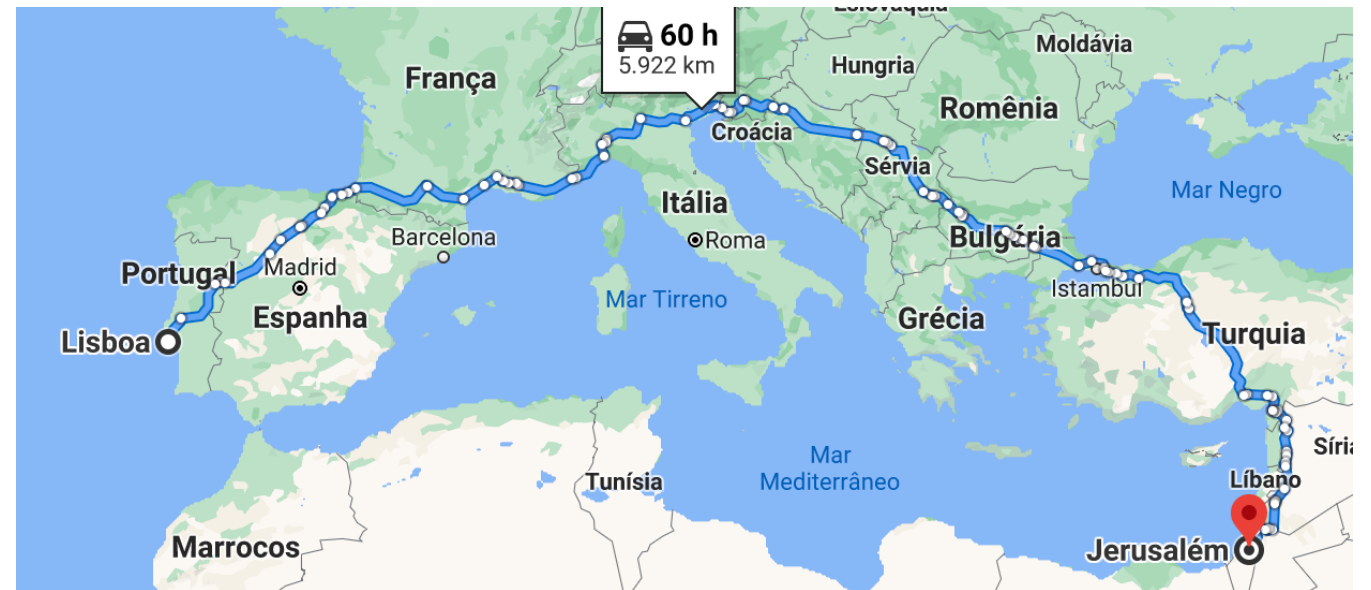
60 h
5.922 km

Eslováquia
Moldávia
França
Hungria
Romênia
Croácia
Sérvia
Mar Negro
Itália
Barcelona
Bulgária
Roma
Portugal
Madrid
Istambul
Mar Tirreno
Espanha
Lisboa
Grécia
Turquia
Síria
Mar
Mediterrâneo
Tunísia
Líbano
Marrocos
Jerusalém